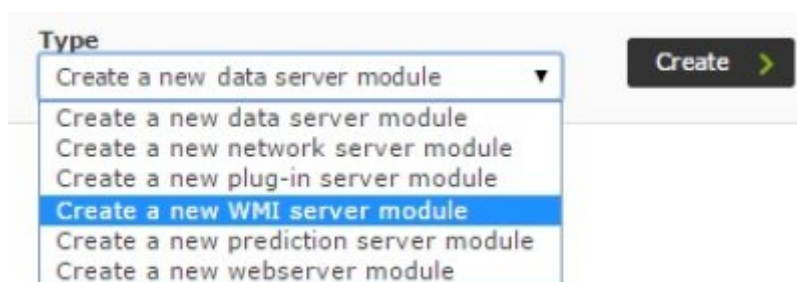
Type

Create a new data server module ▼

Create

Create a new data server module
Create a new network server module
Create a new plug-in server module
Create a new WMI server module
Create a new prediction server module
Create a new webserver module